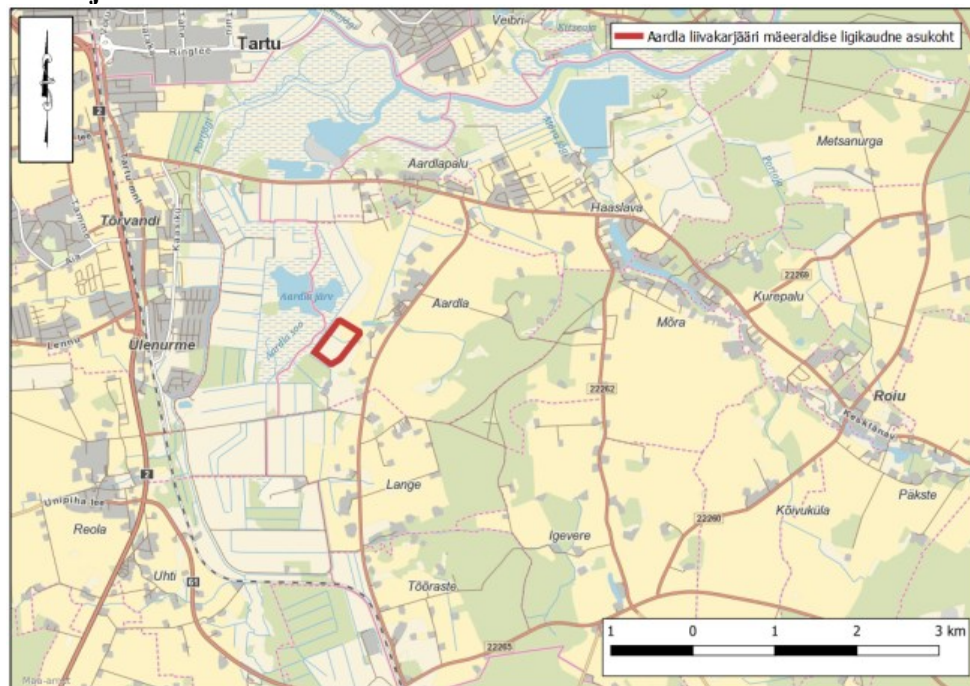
Aardla liivakarjääri mäeraldise ligikaudne asukoht

Tartu
Ringtee
Veibri
Aardlapalu
Metsanurga
Haaslava
Tõrvandi
Aardla järv
Aardla
Kurepalu
Mõra
22269
Ulenurme
Lennu
22262
Roiu
Keskküla
2
Lange
Pakste
Kõivuküla
22260
Igevere
Unipiha tee
Reola
Uhti
61
Tõõraste
22265
1
0
1
2
3 km
2
Maa-amet